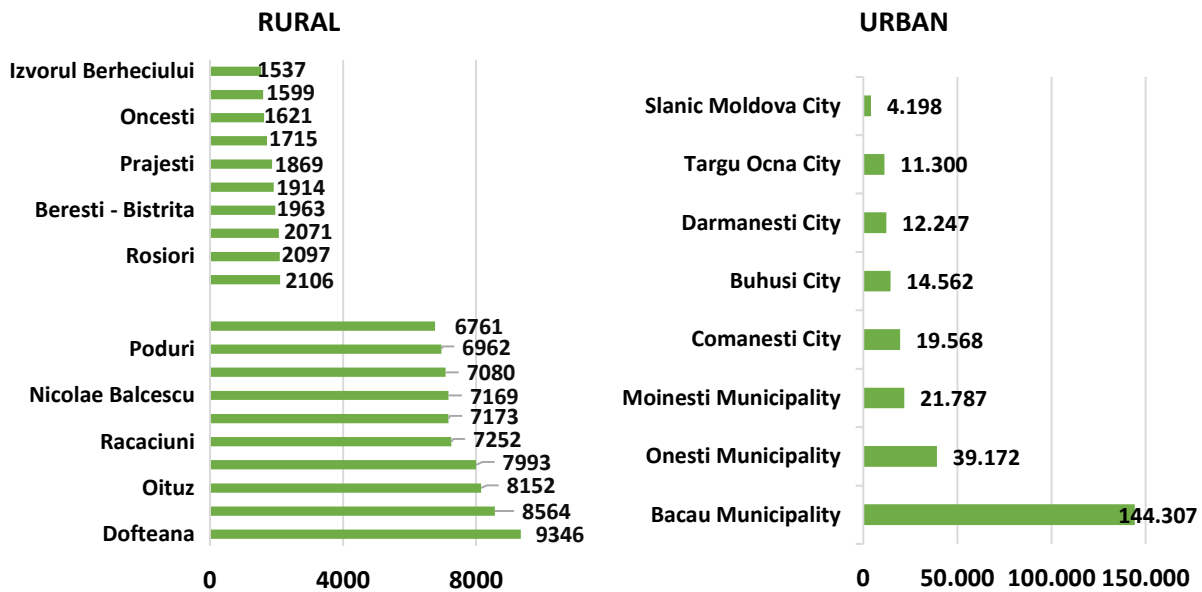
RURAL

Izvorul Berheciului 1537
1599
Oncesti 1621
1715
Prajesti 1869
1914
Beresti - Bistrita 1963
2071
Rosiori 2097
2106

6761
Poduri 6962
7080
Nicolae Balcescu 7169
7173
Racaciuni 7252
7993
Oituz 8152
8564
Dofteana 9346

0 4000 8000

URBAN

Slanic Moldova City 4.198
Targu Ocna City 11.300
Darmanesti City 12.247
Buhusi City 14.562
Comanesti City 19.568
Moinesti Municipality 21.787
Onesti Municipality 39.172
Bacau Municipality 144.307

0 50.000 100.000 150.000